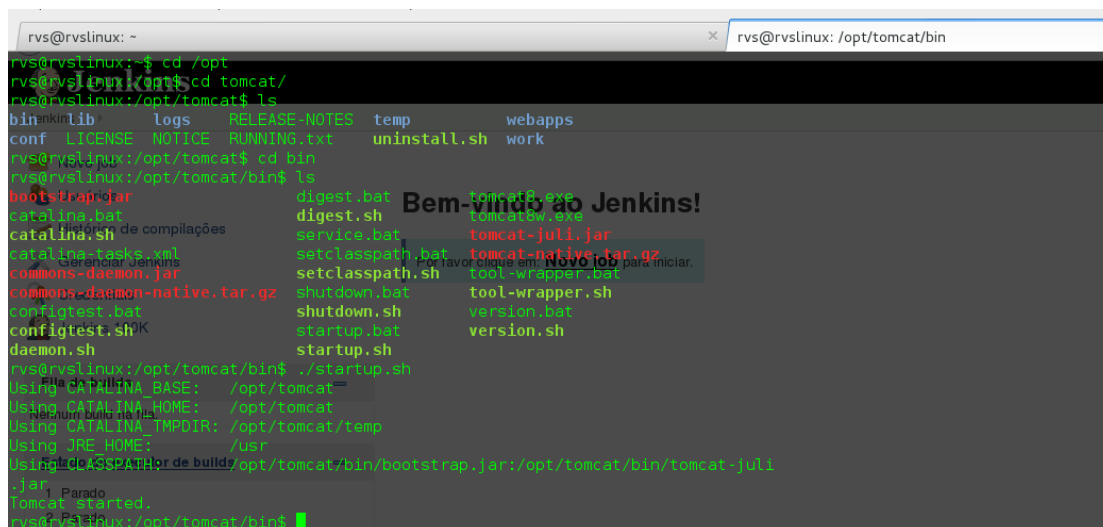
rvs@rvslinux: ~
rvs@rvslinux: /opt/tomcat/bin

rvs@rvslinux:~$ cd /opt
rvs@rvslinux:/opt$ cd tomcat/
rvs@rvslinux:/opt/tomcat$ ls
bin lib logs RELEASE-NOTES temp webapps
conf LICENSE NOTICE RUNNING.txt uninstall.sh work
rvs@rvslinux:/opt/tomcat$ cd bin
rvs@rvslinux:/opt/tomcat/bin$ ls
bootstrap.jar digest.bat tomcat8.exe
catalina.bat digest.sh tomcat8w.exe
catalina.sh service.bat tomcat-juli.jar
catalina-tasks.xml setclasspath.bat tomcat-native.tar.gz
commons-daemon.jar setclasspath.sh tool-wrapper.bat
commons-daemon-native.tar.gz shutdown.bat tool-wrapper.sh
configtest.bat shutdown.sh version.bat
configtest.sh startup.bat version.sh
daemon.sh startup.sh
rvs@rvslinux:/opt/tomcat/bin$ ./startup.sh
Using CATALINA_BASE: /opt/tomcat
Using CATALINA_HOME: /opt/tomcat
Using CATALINA_TMPDIR: /opt/tomcat/temp
Using JRE_HOME: /usr
Using CLASSPATH: /opt/tomcat/bin/bootstrap.jar:/opt/tomcat/bin/tomcat-juli.jar
Tomcat started.
rvs@rvslinux:/opt/tomcat/bin$

Jenkins
Bem-vindo ao Jenkins!
Por favor clique em: Novo job para iniciar.
Histórico de compilações
Gerenciar Jenkins
Nenhum build na fila.
Estado do executor de builds
1 Parado
2 Parado